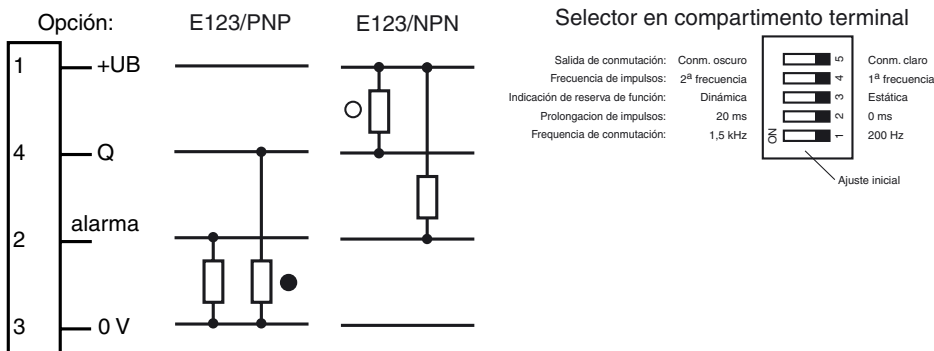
Opción:
E123/PNP
E123/NPN

1 +UB
4 Q
2 alarma
3 0 V

Selector en compartimento terminal

| | | | |
|---|---|---|---|
| Salida de conmutación: | Conm. oscuro | 5 | Conm. claro |
| Frecuencia de impulsos: | 2ª frecuencia | 4 | 1ª frecuencia |
| Indicación de reserva de función: | Dinámica | 3 | Estática |
| Prolongacion de impulsos: | 20 ms | 2 | 0 ms |
| Frequencia de conmutación: | 1,5 kHz | 1 | 200 Hz |

ON

Ajuste inicial